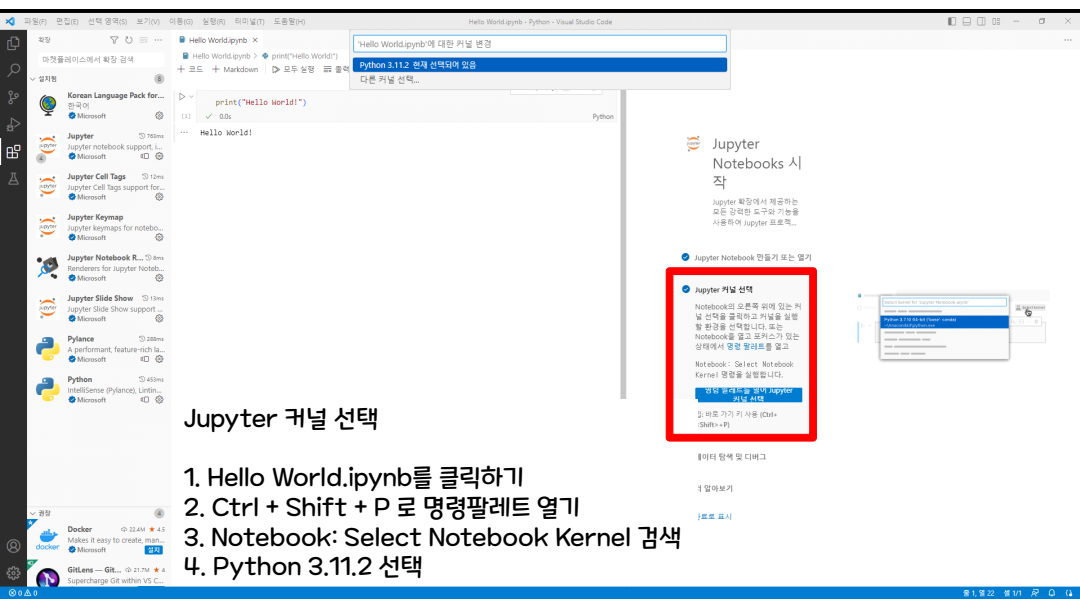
파일(F) 편집(E) 선택 영역(S) 보기(V) 이동(G) 실행(R) 터미널(T) 도움말(H)

Hello World.ipynb - Python - Visual Studio Code

확장

마켓플레이스에서 확장 검색

설치됨 8

Korean Language Pack for...
한국어
Microsoft

Jupyter 763ms
Jupyter notebook support, i...
Microsoft

Jupyter Cell Tags 12ms
Jupyter Cell Tags support for...
Microsoft

Jupyter Keymap
Jupyter keymaps for notebo...
Microsoft

Jupyter Notebook R... 8ms
Renderers for Jupyter Noteb...
Microsoft

Jupyter Slide Show 13ms
Jupyter Slide Show support ...
Microsoft

Pylance 288ms
A performant, feature-rich la...
Microsoft

Python 453ms
IntelliSense (Pylance), Lintin...
Microsoft

권장 4

Docker 22.4M ★ 4.5
Makes it easy to create, man...
Microsoft 설치

GitLens — Git... 21.7M ★ 4
Supercharge Git within VS C...

Hello World.ipynb

Hello World.ipynb > print("Hello World!")

+ 코드 + Markdown ▷ 모두 실행 ≡ 출력

'Hello World.ipynb'에 대한 커널 변경

Python 3.11.2 현재 선택되어 있음

다른 커널 선택...

print("Hello World!")

[1] 0.0s Python

Hello World!

Jupyter Notebooks 시작

Jupyter 확장에서 제공하는 모든 강력한 도구와 기능을 사용하여 Jupyter 프로젝...

Jupyter Notebook 만들기 또는 열기

Jupyter 커널 선택

Notebook의 오른쪽 위에 있는 커널 선택을 클릭하고 커널을 실행할 환경을 선택합니다. 또는 Notebook을 열고 포커스가 있는 상태에서 명령 팔레트를 열고

Notebook: Select Notebook Kernel 명령을 실행합니다.

명령 팔레트를 열어 Jupyter 커널 선택

바로 가기 키 사용 (Ctrl+Shift+P)

이터 탐색 및 디버그

알아보기

로 표시

Jupyter 커널 선택

1. Hello World.ipynb를 클릭하기
2. Ctrl + Shift + P 로 명령팔레트 열기
3. Notebook: Select Notebook Kernel 검색
4. Python 3.11.2 선택

⊗ 0 ⚠ 0

줄 1, 열 22 셀 1/1